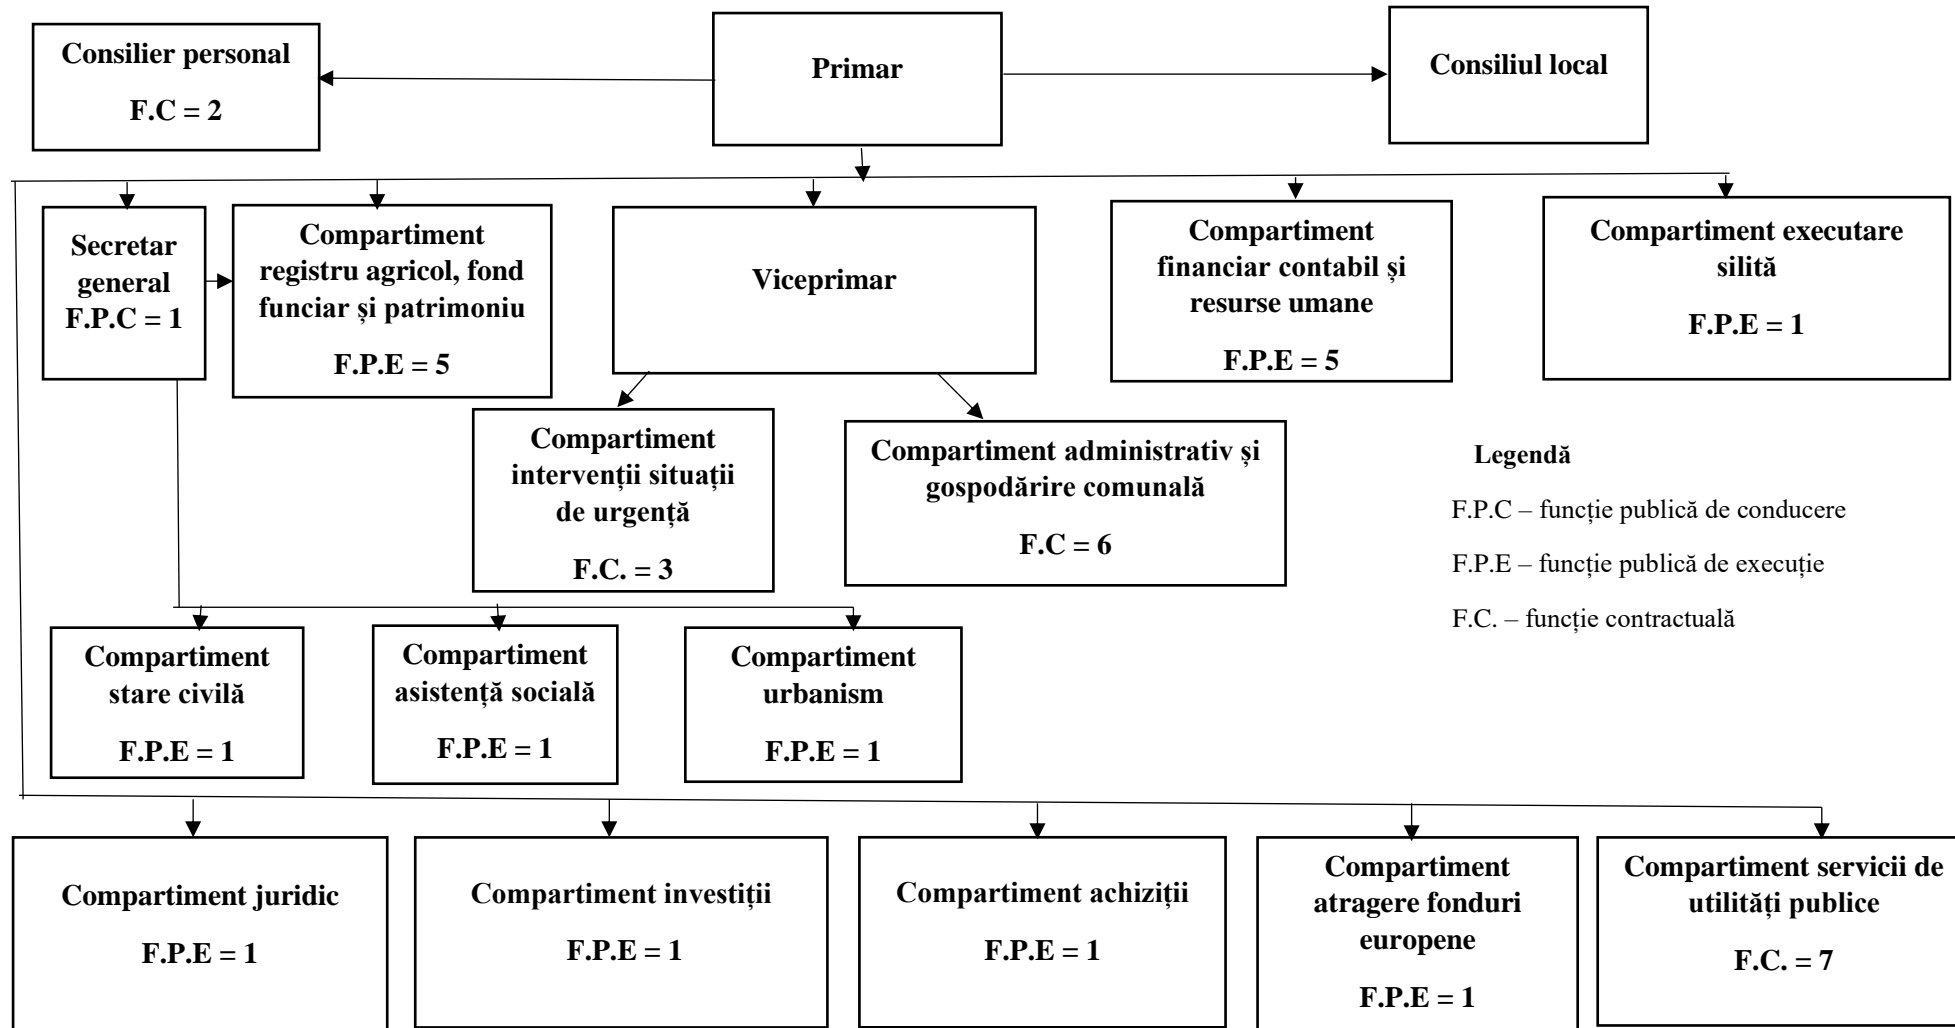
Consilier personal

F.C = 2

Primar

Consiliul local

Secretar general
F.P.C = 1

Compartiment registru agricol, fond funciar și patrimoniu

F.P.E = 5

Viceprimar

Compartiment financiar contabil și resurse umane

F.P.E = 5

Compartiment executare silită

F.P.E = 1

Compartiment intervenții situații de urgență

F.C. = 3

Compartiment administrativ și gospodărire comunală

F.C = 6

Legendă

F.P.C – funcție publică de conducere

F.P.E – funcție publică de execuție

F.C. – funcție contractuală

Compartiment stare civilă

F.P.E = 1

Compartiment asistență socială

F.P.E = 1

Compartiment urbanism

F.P.E = 1

Compartiment juridic

F.P.E = 1

Compartiment investiții

F.P.E = 1

Compartiment achiziții

F.P.E = 1

Compartiment atragere fonduri europene

F.P.E = 1

Compartiment servicii de utilități publice

F.C. = 7